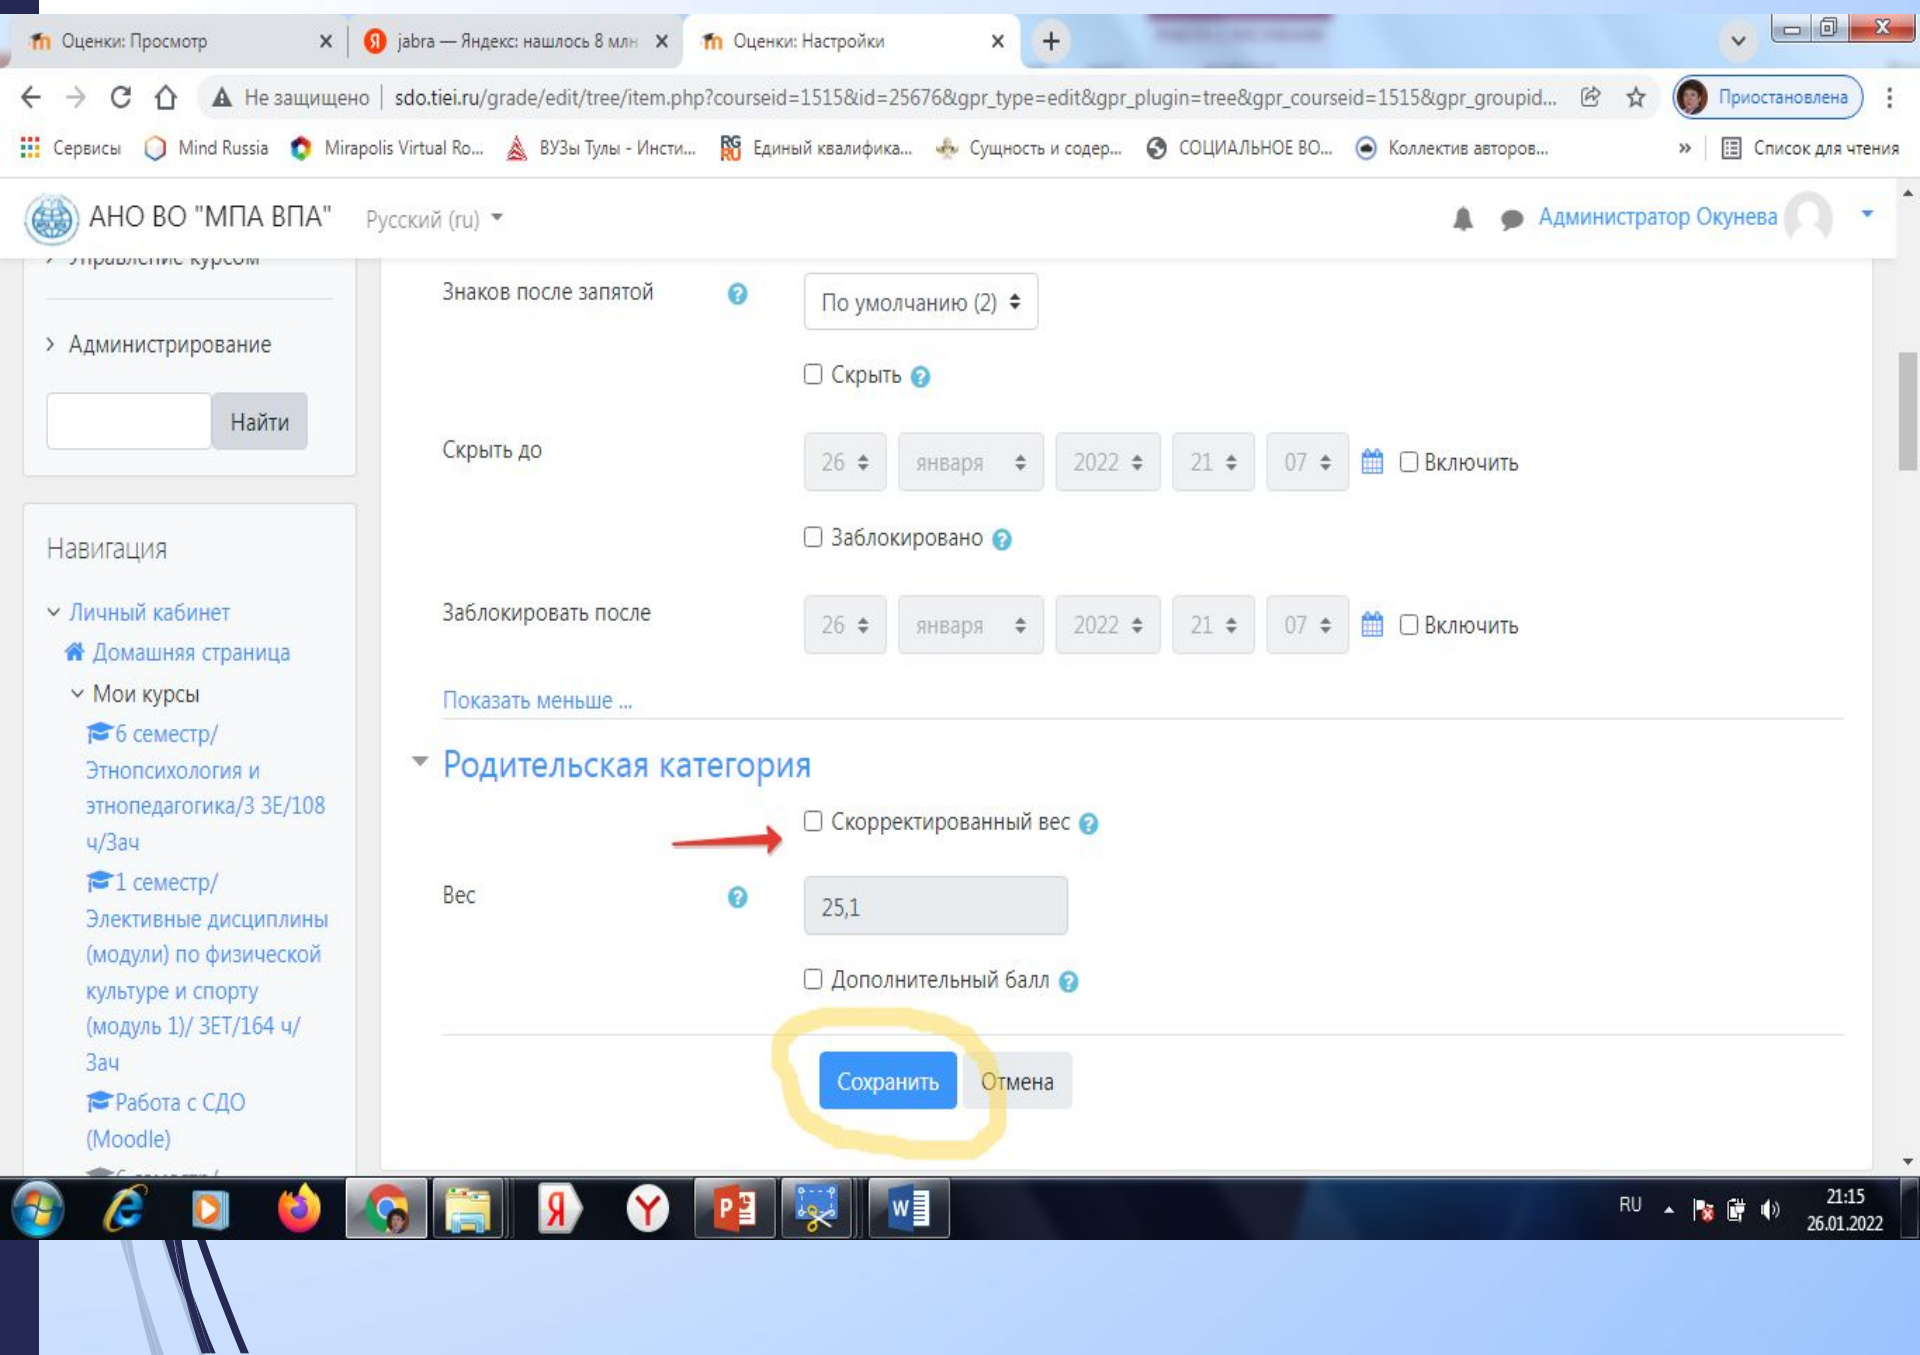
Оценки: Просмотр
jabra — Яндекс: нашлось 8 млн
Оценки: Настройки

Не защищено | sdo.tiei.ru/grade/edit/tree/item.php?courseid=1515&id=25676&gpr_type=edit&gpr_plugin=tree&gpr_courseid=1515&gpr_groupid...
Приостановлена

Сервисы Mind Russia Mirapolis Virtual Ro... ВУЗы Тулы - Инсти... Единый квалифика... Сущность и содер... СОЦИАЛЬНОЕ ВО... Коллектив авторов... » Список для чтения

АНО ВО "МПА ВПА" Русский (ru)
Администратор Окунева

Управление курсом

Администрирование

Найти

Навигация

Личный кабинет
Домашняя страница
Мои курсы
6 семестр/ Этнопсихология и этнопедагогика/3 ЗЕ/108 ч/Зач
1 семестр/ Элективные дисциплины (модули) по физической культуре и спорту (модуль 1)/ 3ЕТ/164 ч/ Зач
Работа с СДО (Moodle)

Знаков после запятой
По умолчанию (2)

Скрыть

Скрыть до
26 января 2022 21 07 Включить

Заблокировано

Заблокировать после
26 января 2022 21 07 Включить

Показать меньше ...

Родительская категория

Скорректированный вес

Вес
25,1

Дополнительный балл

Сохранить Отмена

RU 21:15 26.01.2022